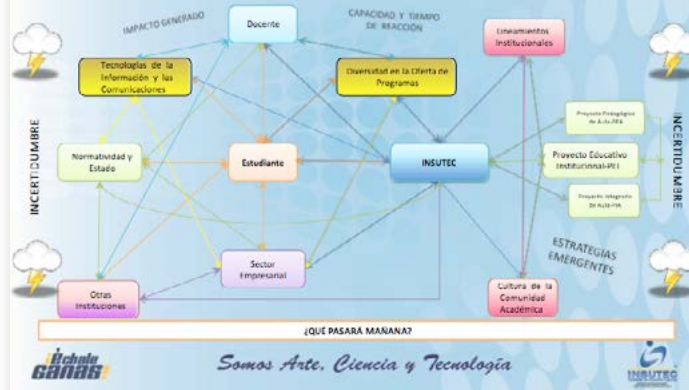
IMPACTO GENERADO

Docente

CAPACIDAD Y TIEMPO DE REACCIÓN

Lineamientos Institucionales

Tecnologías de la Información y las Comunicaciones

Diversidad en la Oferta de Programas

INCERTIDUMBRE

Normatividad y Estado

Estudiante

INSUTEC

Proyecto Pedagógico de Aula-PPA

Proyecto Educativo Institucional-PEI

Proyecto Integrador de Aula-PIA

INCERTIDUMBRE

ESTRATEGIAS EMERGENTES

Sector Empresarial

Otras Instituciones

Cultura de la Comunidad Académica

¿QUÉ PASARÁ MAÑANA?

¡Échale Ganas!

Somos Arte, Ciencia y Tecnología

INSUTEC